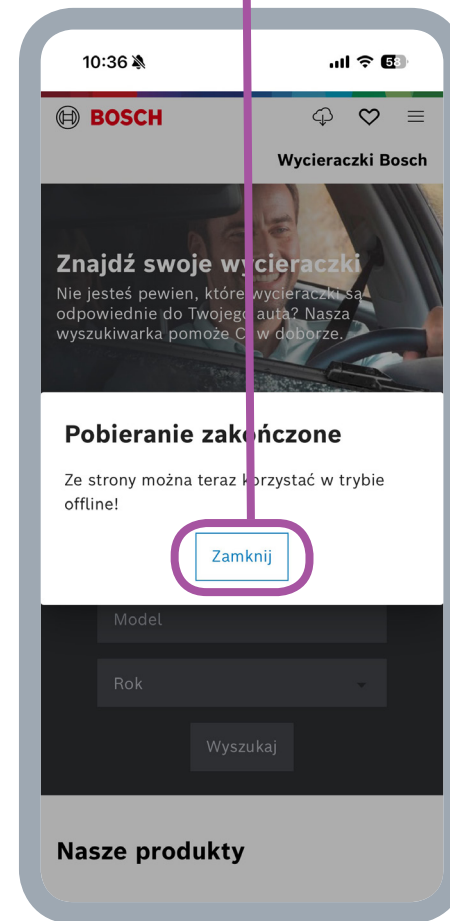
10:36 58

BOSCH

Wycieraczki Bosch

Znajdź swoje wycieraczki

Nie jesteś pewien, które wycieraczki są odpowiednie do Twojego auta? Nasza wyszukiwarka pomoże Ci w doborze.

Pobieranie zakończone

Ze strony można teraz korzystać w trybie offline!

Zamknij

Model

Rok

Wyszukaj

Nasze produkty